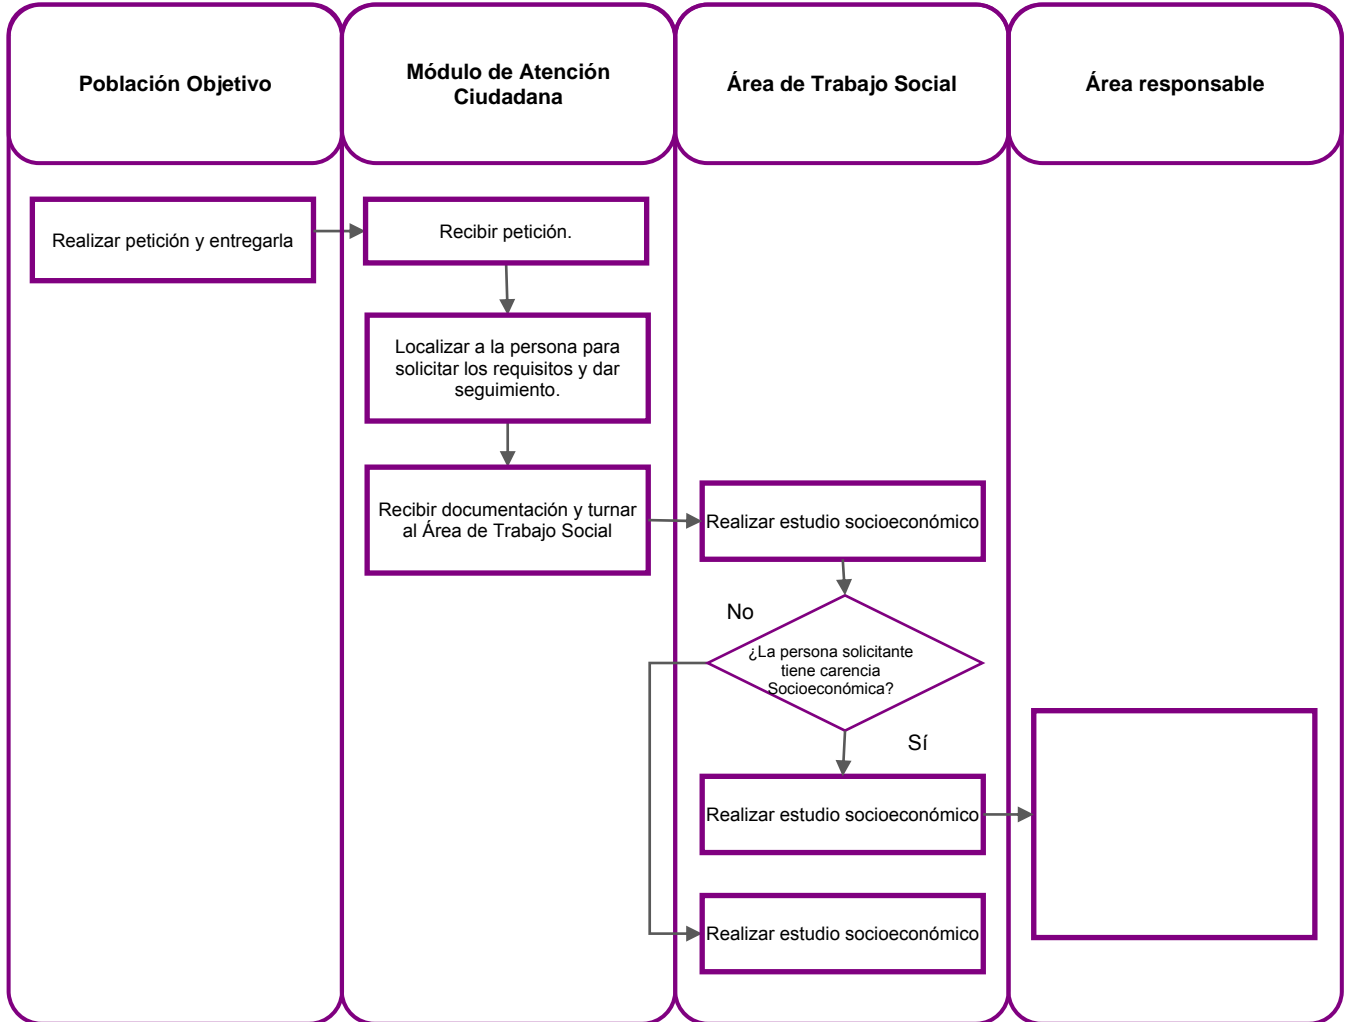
Población Objetivo

Módulo de Atención Ciudadana

Área de Trabajo Social

Área responsable

Realizar petición y entregarla

Recibir petición.

Localizar a la persona para solicitar los requisitos y dar seguimiento.

Recibir documentación y turnar al Área de Trabajo Social

Realizar estudio socioeconómico

No

¿La persona solicitante tiene carencia Socioeconómica?

Sí

Realizar estudio socioeconómico

Realizar estudio socioeconómico